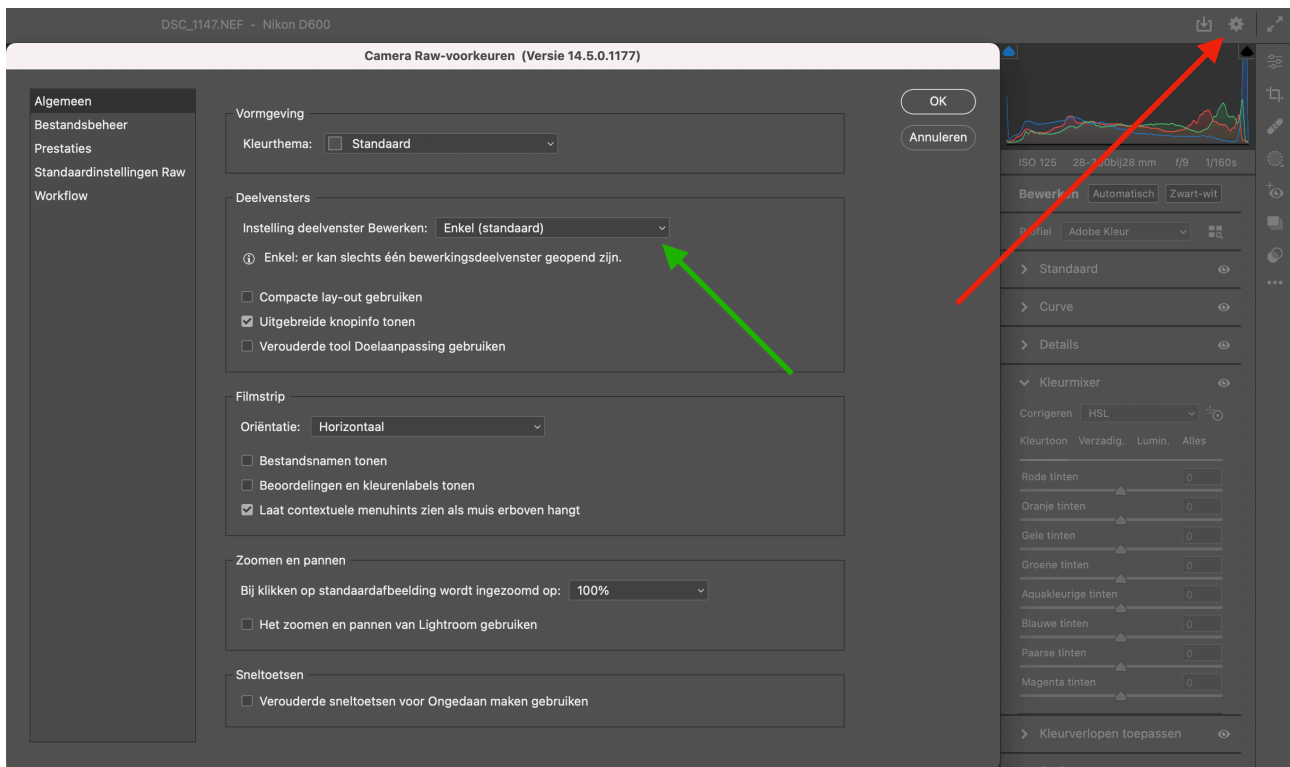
DSC_1147.NEF - Nikon D600

Camera Raw-voorkeuren (Versie 14.5.0.1177)

Algemeen
Bestandsbeheer
Prestaties
Standaardinstellingen Raw
Workflow

OK
Annuleren

Vormgeving
Kleurthema: Standaard

Deelvensters
Instelling deelvenster Bewerken: Enkel (standaard)
Enkel: er kan slechts één bewerkingsdeelvenster geopend zijn.
Compacte lay-out gebruiken
Uitgebreide knopinfo tonen
Verouderde tool Doelaanpassing gebruiken

Filmstrip
Oriëntatie: Horizontaal
Bestandsnamen tonen
Beoordelingen en kleurenlabels tonen
Laat contextuele menuhints zien als muis erboven hangt

Zoomen en pannen
Bij klikken op standaardafbeelding wordt ingezoomd op: 100%
Het zoomen en pannen van Lightroom gebruiken

Sneltoetsen
Verouderde sneltoetsen voor Ongedaan maken gebruiken

ISO 125 28-300bij28 mm f/9 1/160s
Bewerken Automatisch Zwart-wit
Profiel Adobe Kleur
Standaard
Curve
Details
Kleurmixer
Corrigeren HSL
Kleurtoon Verzadig. Lumin. Alles
Rode tinten 0
Oranje tinten 0
Gele tinten 0
Groene tinten 0
Aquakleurige tinten 0
Blauwe tinten 0
Paarse tinten 0
Magenta tinten 0
Kleurverlopen toepassen